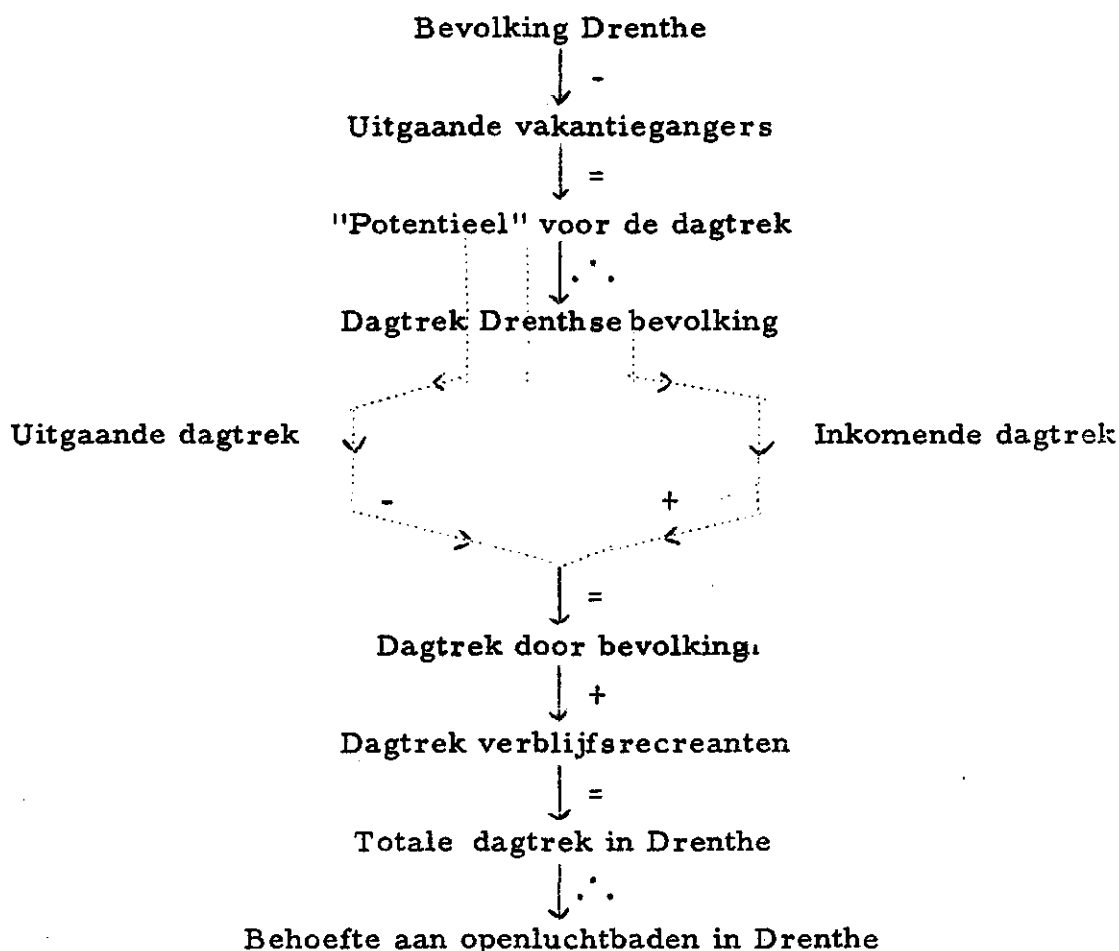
Bevolking Drenthe

-

Uitgaande vakantiegangers

=

"Potentieel" voor de dagtrek

$\therefore$

Dagtrek Drenthse bevolking

Uitgaande dagtrek

Inkomende dagtrek

-

+

=

Dagtrek door bevolking

+

Dagtrek verblijfsrecreanten

=

Totale dagtrek in Drenthe

$\therefore$

Behoefte aan openluchtbaden in Drenthe